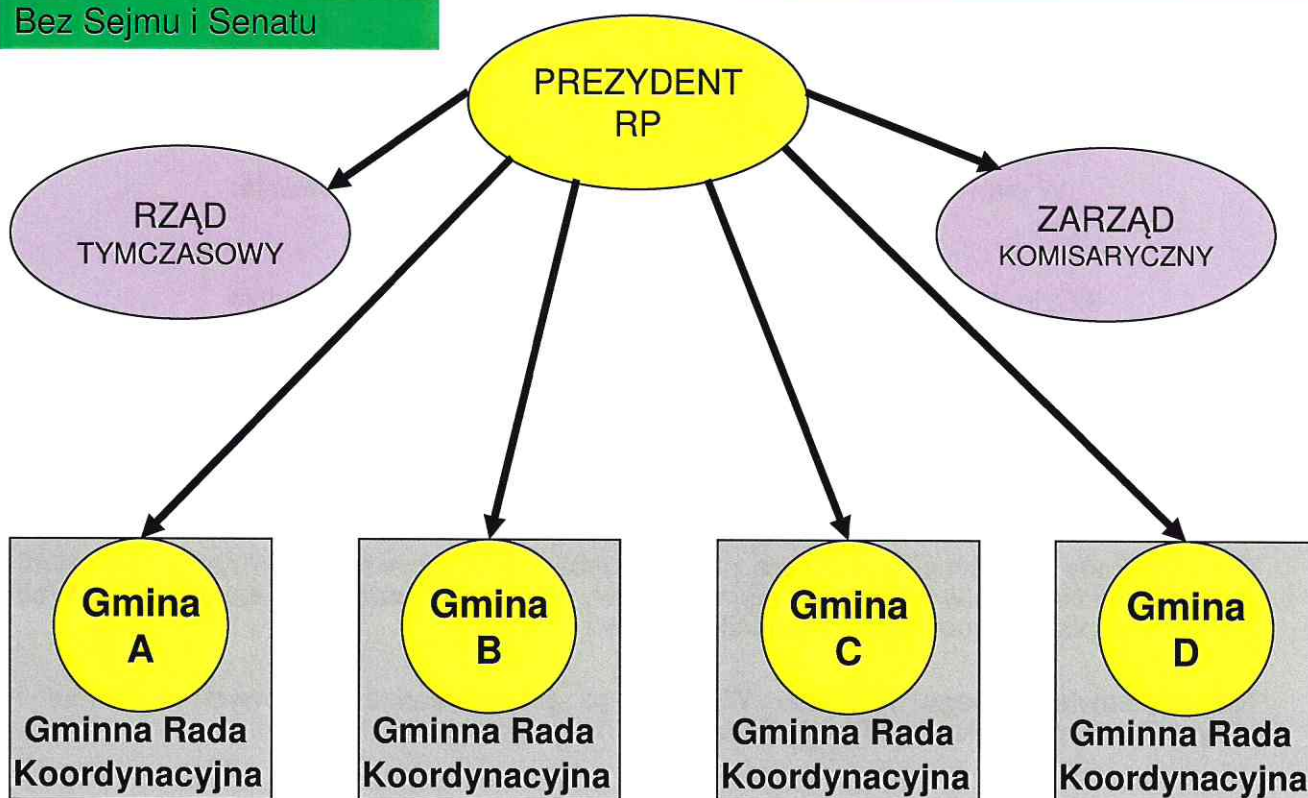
Bez Sejmu i Senatu

PREZYDENT RP

RZĄD TYMCZASOWY

ZARZĄD KOMISARYCZNY

Gmina A
Gminna Rada Koordynacyjna

Gmina B
Gminna Rada Koordynacyjna

Gmina C
Gminna Rada Koordynacyjna

Gmina D
Gminna Rada Koordynacyjna